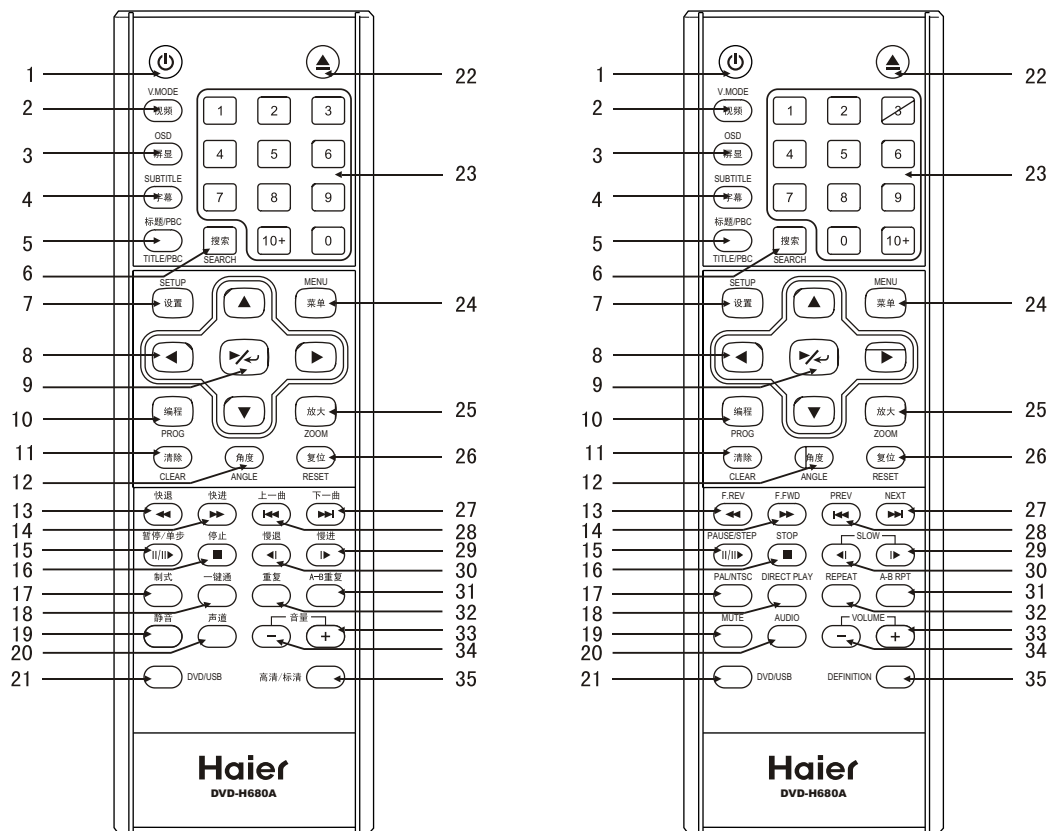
1
2 V.MODE 视频
3 OSD 屏显
4 SUBTITLE 字幕
5 标题/PBC TITLE/PBC
6 搜索 SEARCH
7 SETUP 设置
8
9
10 编程 PROG
11 清除 CLEAR
12 角度 ANGLE
13 快退
14 快进
15 暂停/单步
16 停止
17 制式
18 一键通
19 静音
20 声道
21 DVD/USB
22
23 1 2 3 4 5 6 7 8 9 10+ 0
24 MENU 菜单
25 放大 ZOOM
26 复位 RESET
27 下一曲
28 上一曲
29 慢进
30 慢退
31 A-B重复
32 重复
33 音量
34
35 高清/标清

Haier
DVD-H680A

1
2 V.MODE 视频
3 OSD 屏显
4 SUBTITLE 字幕
5 标题/PBC TITLE/PBC
6 搜索 SEARCH
7 SETUP 设置
8
9
10 编程 PROG
11 清除 CLEAR
12 角度 ANGLE
13 F.REV
14 F.FWD
15 PAUSE/STEP
16 STOP
17 PAL/NTSC
18 DIRECT PLAY
19 MUTE
20 AUDIO
21 DVD/USB
22
23 1 2 3 4 5 6 7 8 9 0 10+
24 MENU 菜单
25 放大 ZOOM
26 复位 RESET
27 NEXT
28 PREV
29 SLOW
30
31 A-B RPT
32 REPEAT
33 VOLUME
34
35 DEFINITION

Haier
DVD-H680A